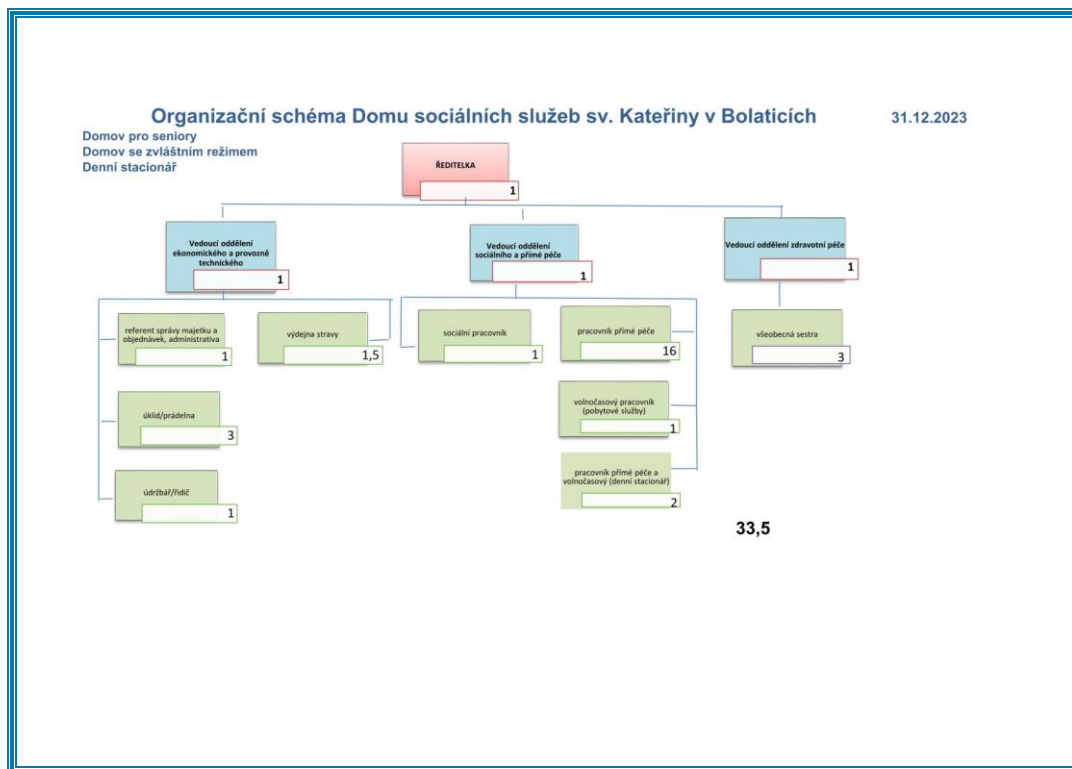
Organizační schéma Domu sociálních služeb sv. Kateřiny v Bolaticích

31.12.2023

Domov pro seniory
Domov se zvláštním režimem
Denní stacionář

ŘEDITELKA
1

Vedoucí oddělení ekonomického a provozně technického
1

Vedoucí oddělení sociálního a přímé péče
1

Vedoucí oddělení zdravotní péče
1

referent správy majetku a objednávek, administrativa
1

výdejna stravy
1,5

úklid/prádelna
3

údržbář/řidič
1

sociální pracovník
1

pracovník přímé péče
16

volnočasový pracovník (pobytové služby)
1

pracovník přímé péče a volnočasový (denní stacionář)
2

všeobecná sestra
3

33,5